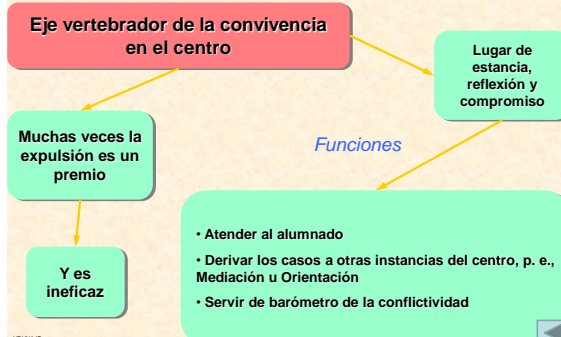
Eje vertebrador de la convivencia en el centro

Lugar de estancia, reflexión y compromiso

Muchas veces la expulsión es un premio

Funciones

Y es ineficaz

• Atender al alumnado

• Derivar los casos a otras instancias del centro, p. e., Mediación u Orientación

• Servir de barómetro de la conflictividad